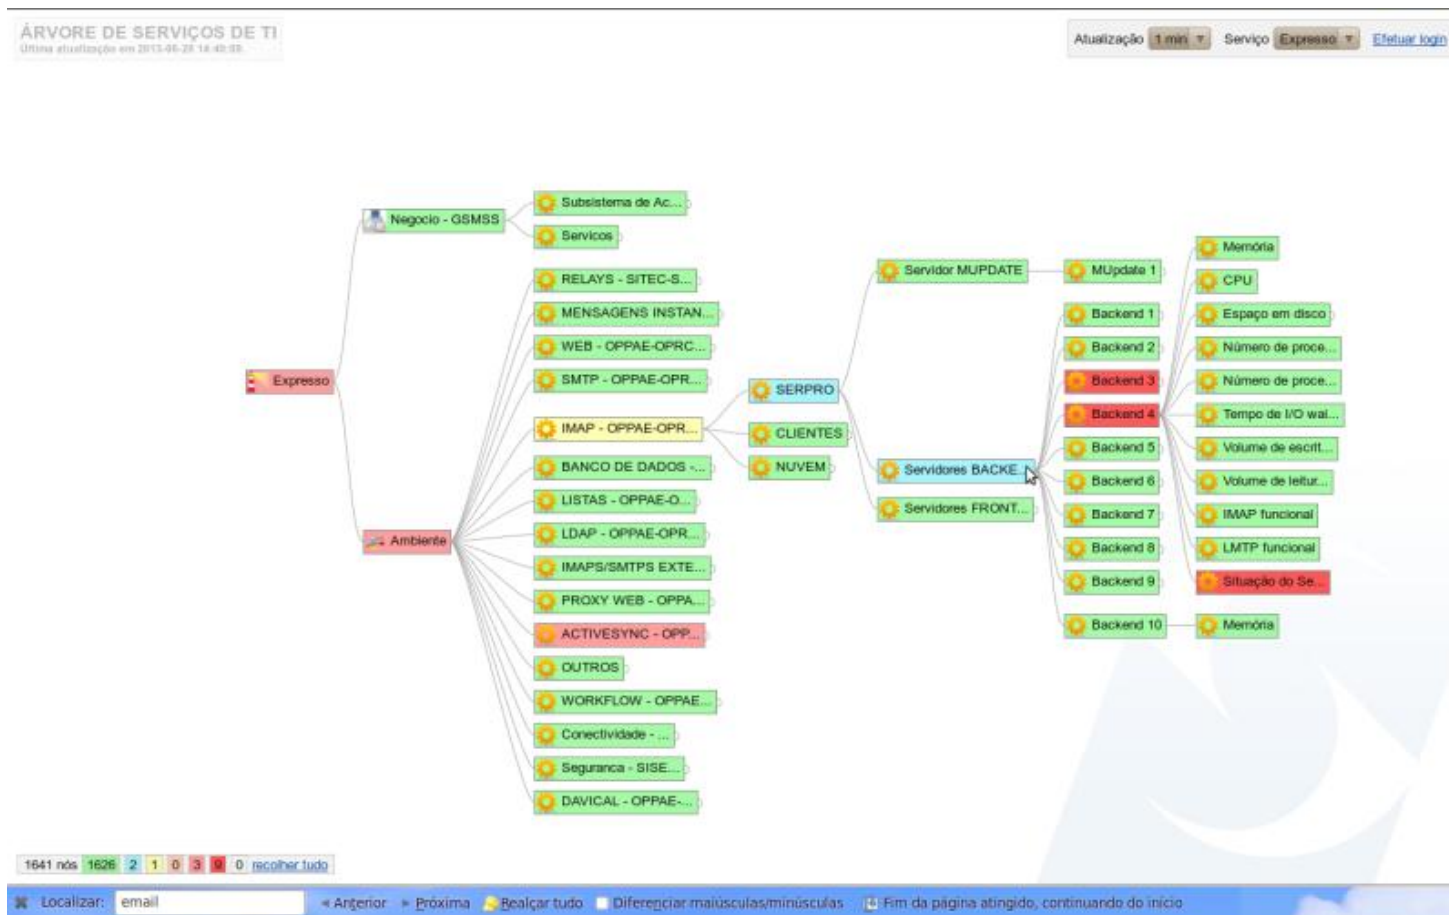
ÁRVORE DE SERVIÇOS DE TI
Última atualização em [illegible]

Atualização 1 min Serviço Expresso Efetuar login

Expresso

Negocio - GSMSS
Subsistema de Ac...
Servicos

Ambiente
RELAYS - SITEC-S...
MENSAGENS INSTAN...
WEB - OPPAE-OPRC...
SMTP - OPPAE-OPR...
IMAP - OPPAE-OPR...
BANCO DE DADOS -...
LISTAS - OPPAE-O...
LDAP - OPPAE-OPR...
IMAPS/SMTPS EXTE...
PROXY WEB - OPPA...
ACTIVESYNC - OPP...
OUTROS
WORKFLOW - OPPAE...
Conectividade - ...
Seguranca - SISE...
DAVICAL - OPPAE-...

SERPRO
CLIENTES
NUVEM

Servidor MUPDATE
Servidores BACKE...
Servidores FRONT...

MUpdate 1
Backend 1
Backend 2
Backend 3
Backend 4
Backend 5
Backend 6
Backend 7
Backend 8
Backend 9
Backend 10

Memória
CPU
Espaço em disco
Número de proce...
Número de proce...
Tempo de I/O wai...
Volume de escrit...
Volume de leitur...
IMAP funcional
LMTP funcional
Situação do Se...
Memória

1641 nós 1626 2 1 0 3 9 0 recolher tudo

Localizar: email « Anterior » Próxima Realçar tudo Diferenciar maiúsculas/minúsculas Fim da página atingido, continuando do início